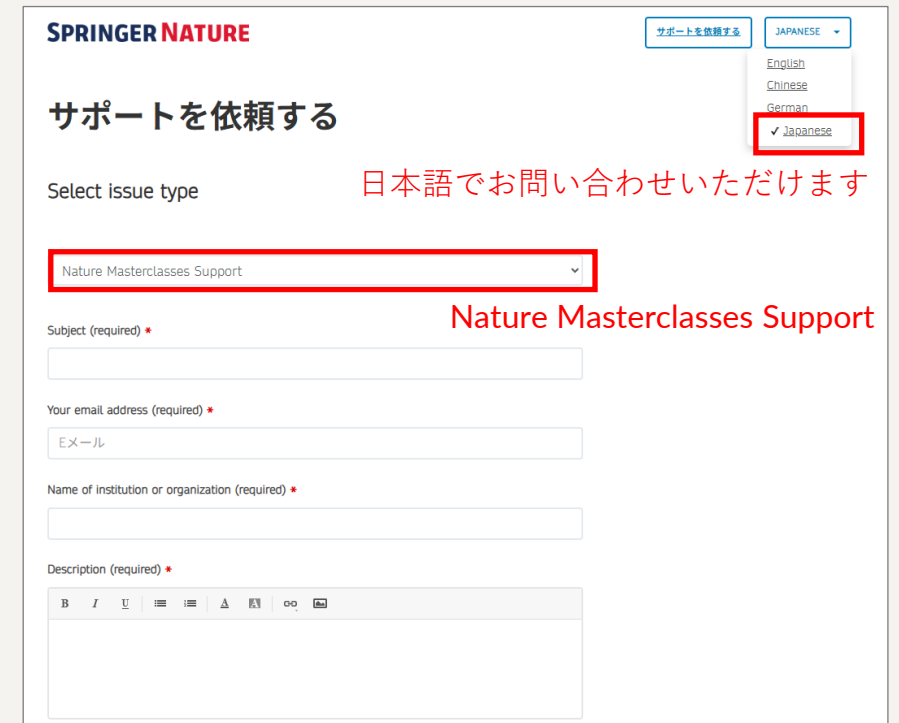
SPRINGER NATURE

サポートを依頼する

JAPANESE

English
Chinese
German
✓ Japanese

サポートを依頼する

日本語でお問い合わせいただけます

Select issue type

Nature Masterclasses Support

Nature Masterclasses Support

Subject (required) *

Your email address (required) *

Eメール

Name of institution or organization (required) *

Description (required) *

B I U A A